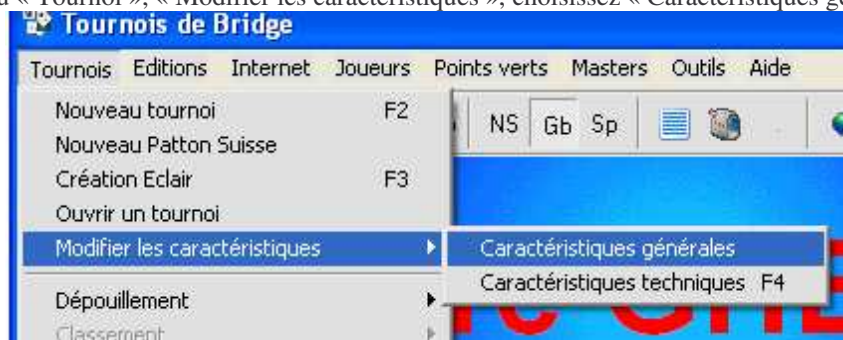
u « Tournoi », « Modifier les caractéristiques », choisissez « Caractéristiques gé

Tournois de Bridge

Tournois Editions Internet Joueurs Points verts Masters Outils Aide

Nouveau tournoi F2
Nouveau Patton Suisse
Création Eclair F3
Ouvrir un tournoi
Modifier les caractéristiques
Dépouillement
Classement

NS Gb Sp

Caractéristiques générales
Caractéristiques techniques F4